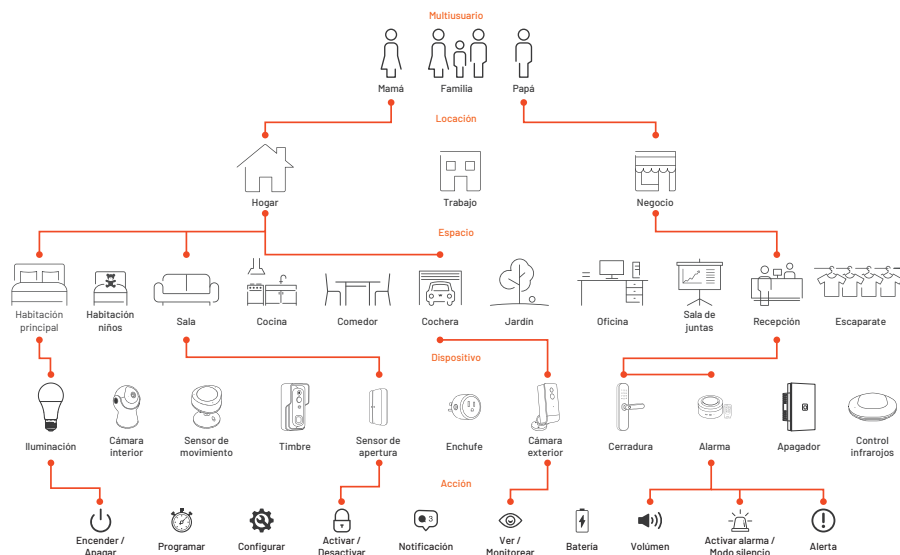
Multiusuario

Mamá
Familia
Papá

Locación

Hogar
Trabajo
Negocio

Espacio

Habitación principal
Habitación niños
Sala
Cocina
Comedor
Cochera
Jardín
Oficina
Sala de juntas
Recepción
Escaparate

Dispositivo

Iluminación
Cámara interior
Sensor de movimiento
Timbre
Sensor de apertura
Enchufe
Cámara exterior
Cerradura
Alarma
Apagador
Control infrarojos

Acción

Encender / Apagar
Programar
Configurar
Activar / Desactivar
Notificación
Ver / Monitorear
Batería
Volúmen
Activar alarma / Modo silencio
Alerta